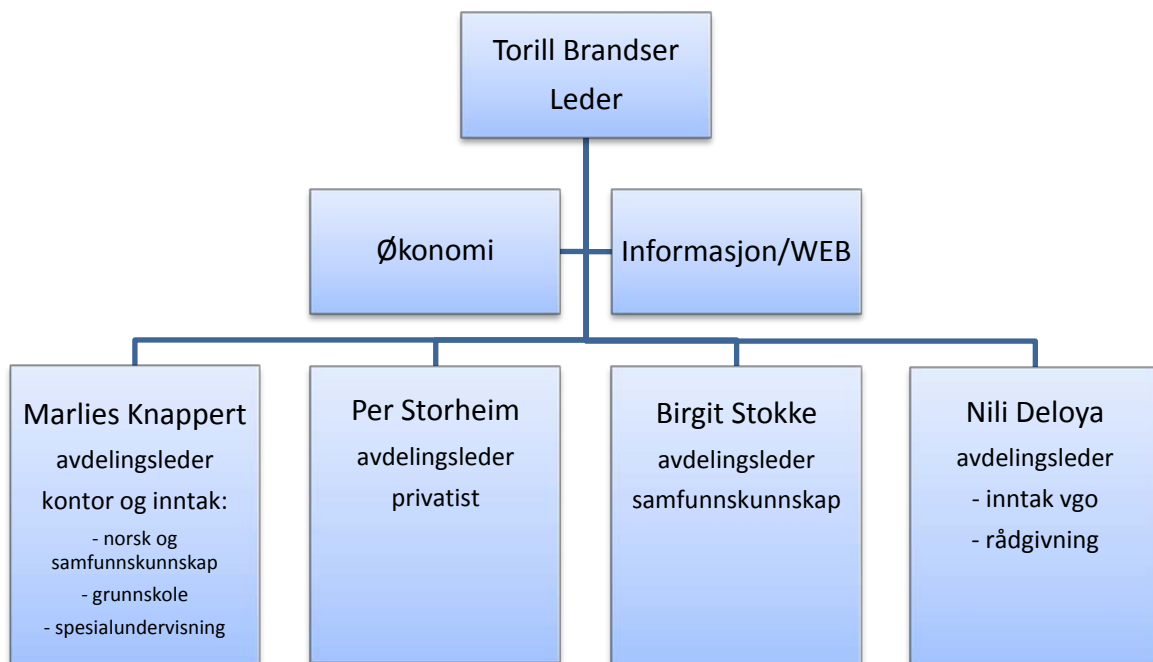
Torill Brandser
Leder

Økonomi

Informasjon/WEB

Marlies Knappert
avdelingsleder
kontor og inntak:
- norsk og samfunnskunnskap
- grunnskole
- spesialundervisning

Per Storheim
avdelingsleder
privatist

Birgit Stokke
avdelingsleder
samfunnskunnskap

Nili Deloya
avdelingsleder
- inntak vgo
- rådgivning